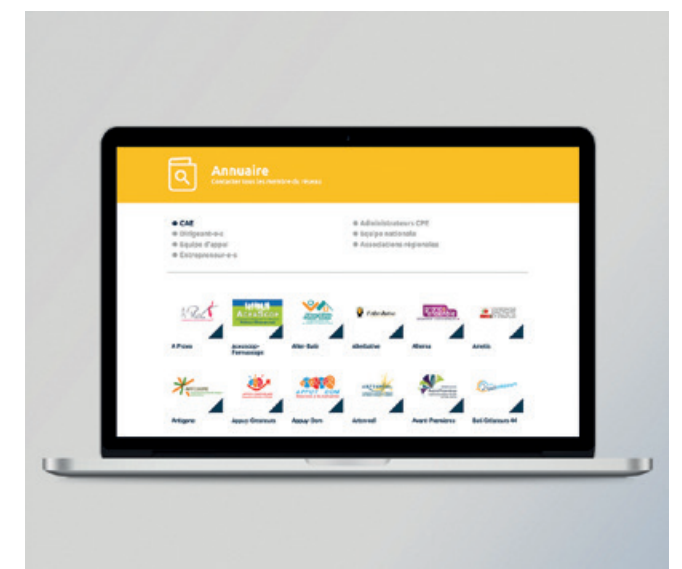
Annuaire
Contacter tous les membres du réseau

CAE
Dirigeant-e-s
Equipe d'appui
Entrepreneur-e-s

Administrateurs CPE
Equipe nationale
Associations régionales

A Prizes
Accessia-Formasoign
Alter-Bati
Alterbative
Alterna
Amelis

Antigone
Appui Ornavaux
Appuy Dem
Arterreil
Avant Premières
Bati Ouvrages 44